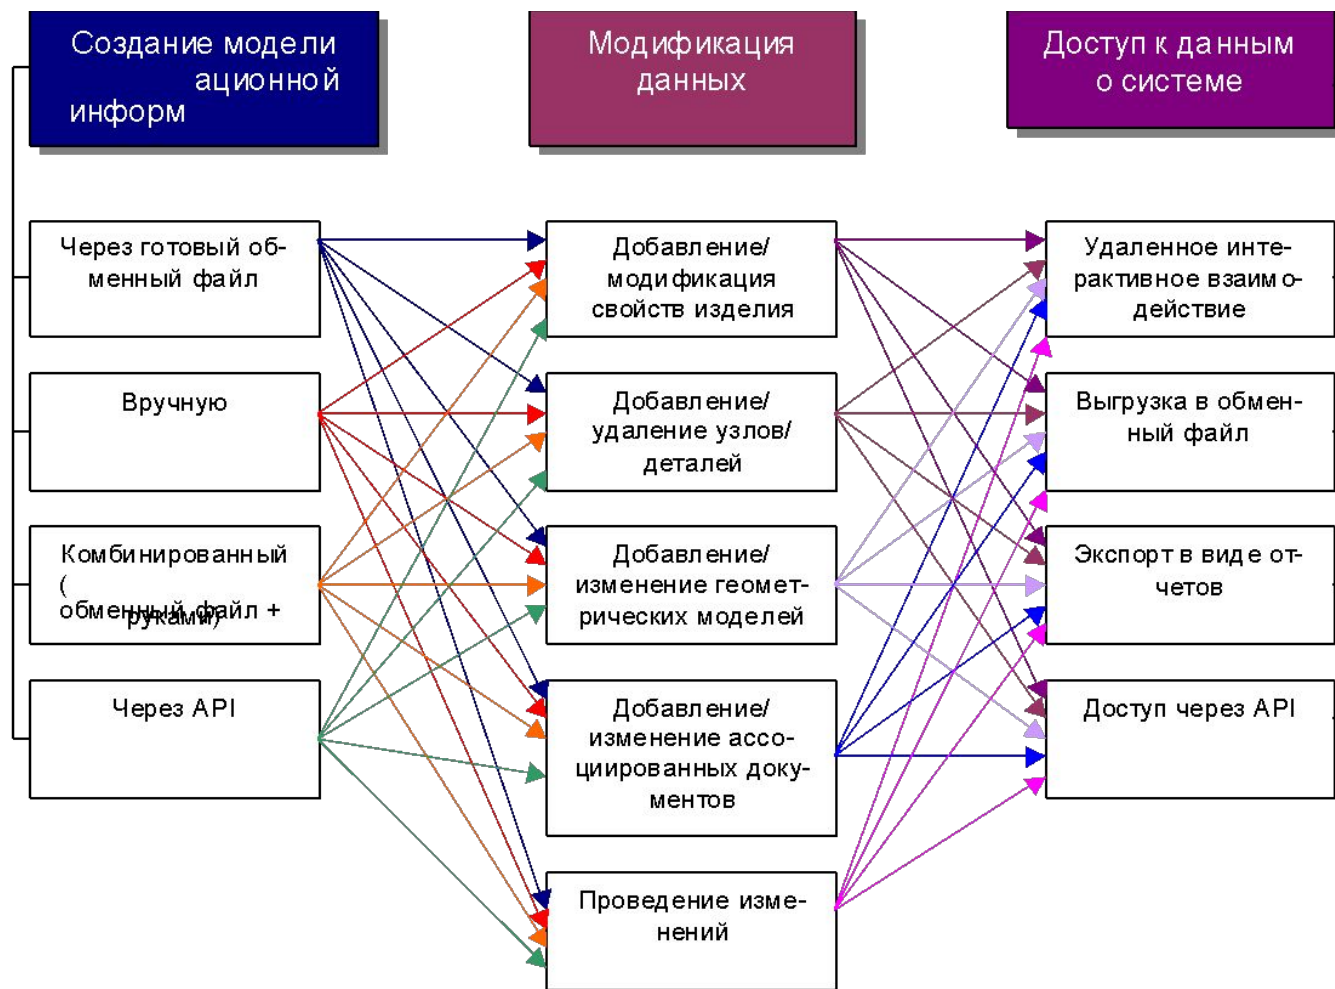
Создание модели ационной информ

Модификация данных

Доступ к данным о системе

Через готовый обменный файл

Вручную

Комбинированный ( обменный файл + руками)

Через API

Добавление/ модификация свойств изделия

Добавление/ удаление узлов/ деталей

Добавление/ изменение геометрических моделей

Добавление/ изменение ассоциированных документов

Проведение изменений

Удаленное интерактивное взаимодействие

Выгрузка в обменный файл

Экспорт в виде отчетов

Доступ через API